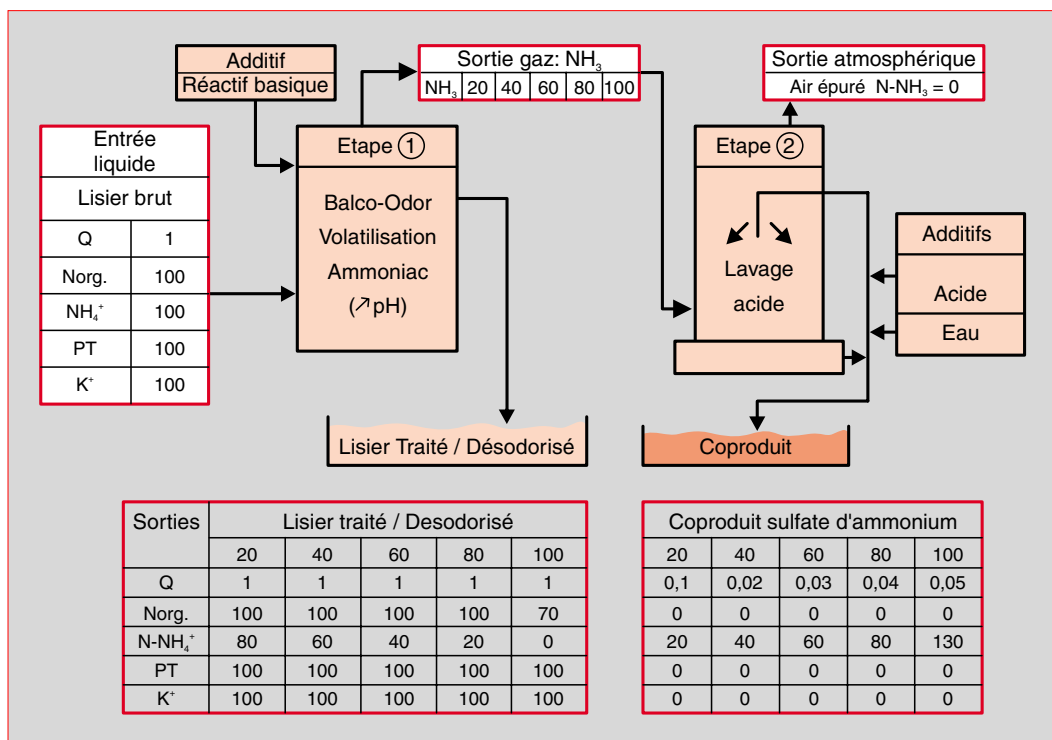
Additif
Réactif basique

Sortie gaz: $NH_3$

| $NH_3$ | 20 | 40 | 60 | 80 | 100 |
|---|---|---|---|---|---|

Sortie atmosphérique
Air épuré $N-NH_3 = 0$

| Entrée liquide | |
|---|---|
| Lisier brut | |
| Q | 1 |
| Norg. | 100 |
| $NH_4^+$ | 100 |
| PT | 100 |
| $K^+$ | 100 |

Etape ①
Balco-Odor
Volatilisation
Ammoniac
(↗pH)

Etape ②
Lavage
acide

Additifs
Acide
Eau

Lisier Traité / Désodorisé

Coproduit

| Sorties | Lisier traité / Desodorisé | | | | |
|---|---|---|---|---|---|
| | 20 | 40 | 60 | 80 | 100 |
| Q | 1 | 1 | 1 | 1 | 1 |
| Norg. | 100 | 100 | 100 | 100 | 70 |
| $N-NH_4^+$ | 80 | 60 | 40 | 20 | 0 |
| PT | 100 | 100 | 100 | 100 | 100 |
| $K^+$ | 100 | 100 | 100 | 100 | 100 |

| Coproduit sulfate d'ammonium | | | | |
|---|---|---|---|---|
| 20 | 40 | 60 | 80 | 100 |
| 0,1 | 0,02 | 0,03 | 0,04 | 0,05 |
| 0 | 0 | 0 | 0 | 0 |
| 20 | 40 | 60 | 80 | 130 |
| 0 | 0 | 0 | 0 | 0 |
| 0 | 0 | 0 | 0 | 0 |